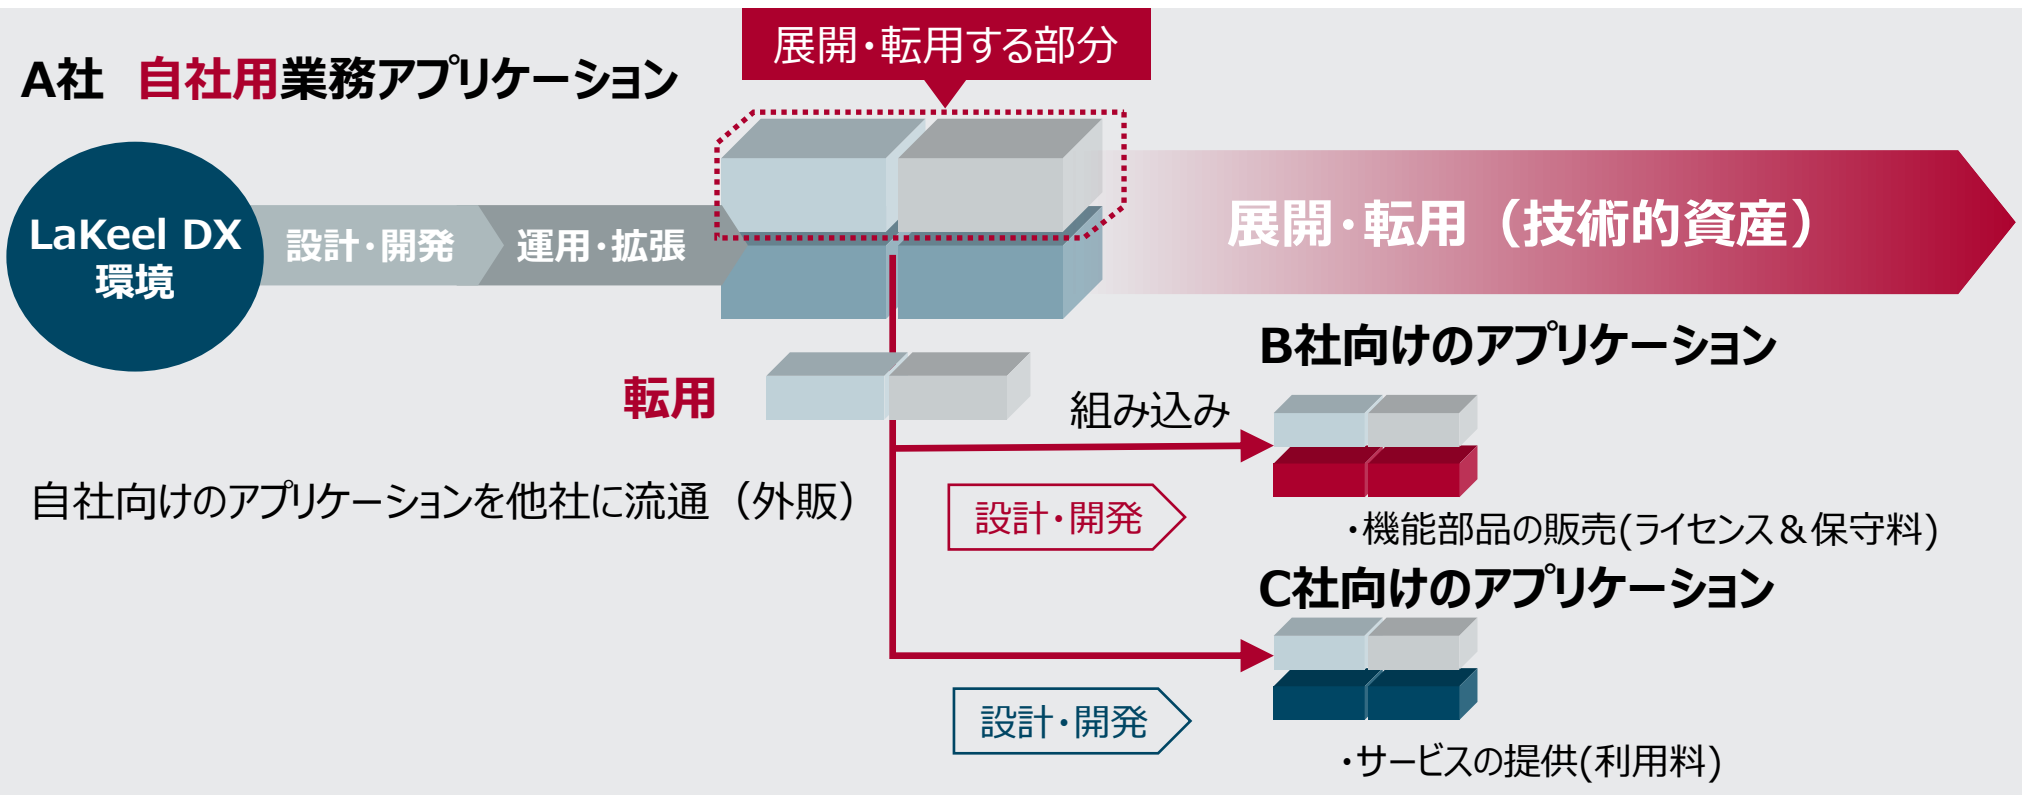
A社　自社用業務アプリケーション

展開・転用する部分

LaKeel DX
環境

設計・開発

運用・拡張

展開・転用（技術的資産）

B社向けのアプリケーション

転用

組み込み

自社向けのアプリケーションを他社に流通（外販）

設計・開発

・機能部品の販売(ライセンス＆保守料)

C社向けのアプリケーション

設計・開発

・サービスの提供(利用料)